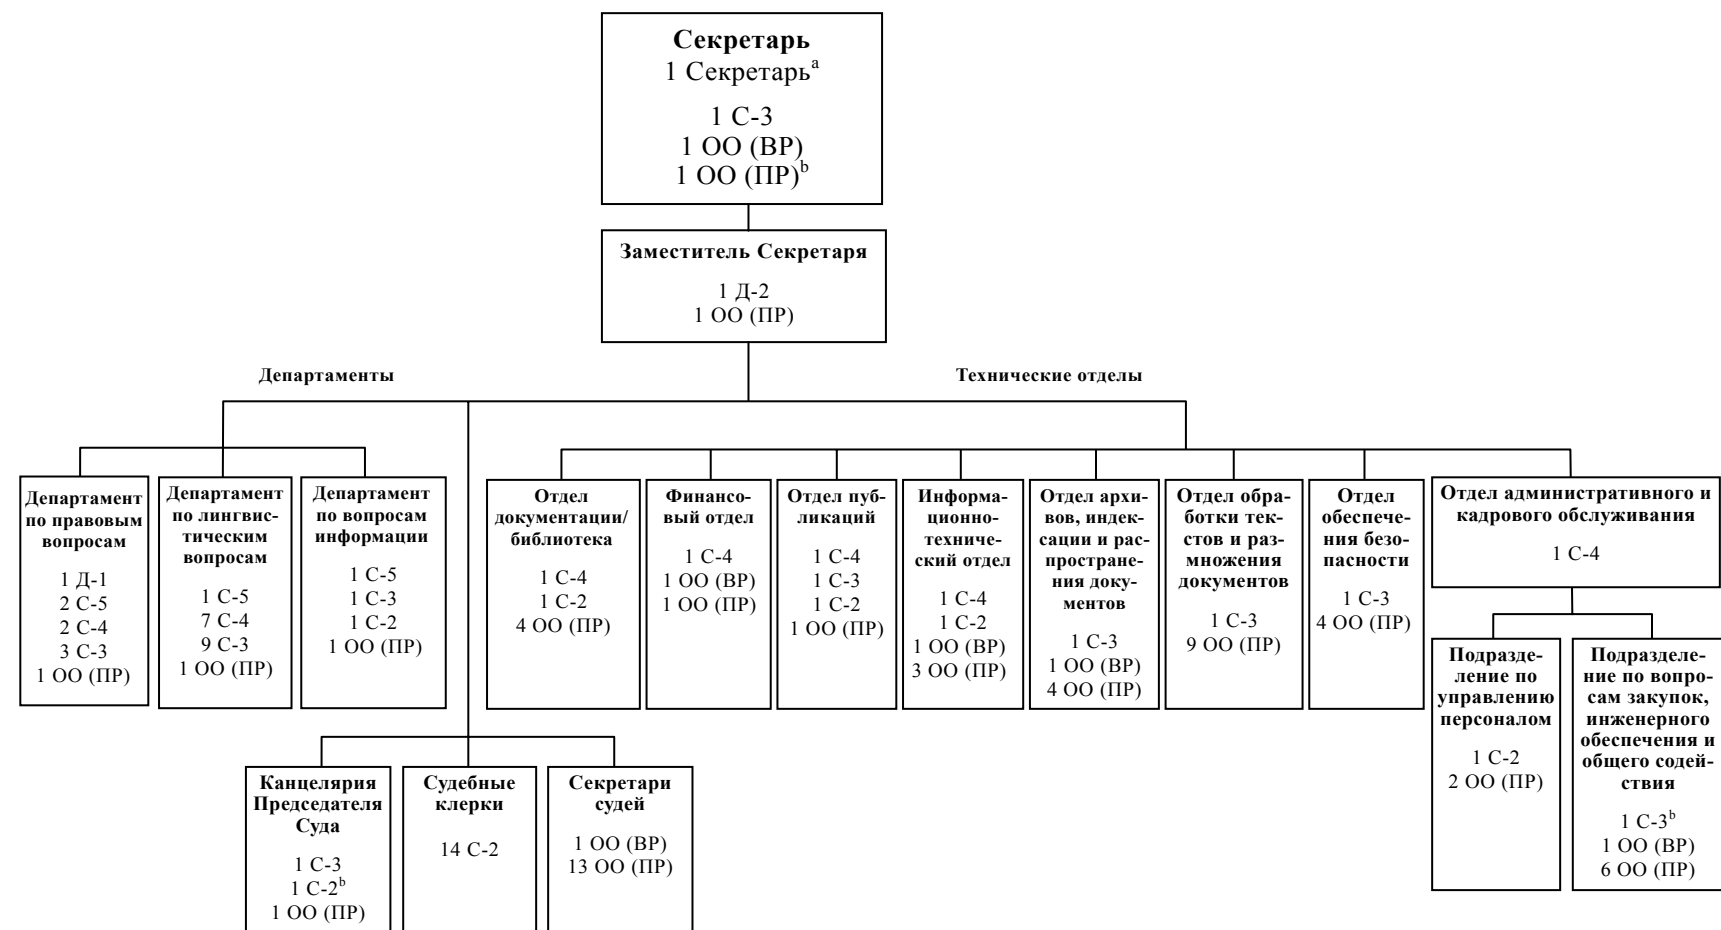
**Секретарь**
1 Секретарь$^{a}$

1 С-3
1 ОО (ВР)
1 ОО (ПР)$^{b}$

**Заместитель Секретаря**

1 Д-2
1 ОО (ПР)

**Департаменты**

**Технические отделы**

**Департамент по правовым вопросам**

1 Д-1
2 С-5
2 С-4
3 С-3
1 ОО (ПР)

**Департамент по лингвистическим вопросам**

1 С-5
7 С-4
9 С-3
1 ОО (ПР)

**Департамент по вопросам информации**

1 С-5
1 С-3
1 С-2
1 ОО (ПР)

**Канцелярия Председателя Суда**

1 С-3
1 С-2$^{b}$
1 ОО (ПР)

**Судебные клерки**

14 С-2

**Секретари судей**

1 ОО (ВР)
13 ОО (ПР)

**Отдел документации/ библиотека**

1 С-4
1 С-2
4 ОО (ПР)

**Финансовый отдел**

1 С-4
1 ОО (ВР)
1 ОО (ПР)

**Отдел публикаций**

1 С-4
1 С-3
1 С-2
1 ОО (ПР)

**Информационно-технический отдел**

1 С-4
1 С-2
1 ОО (ВР)
3 ОО (ПР)

**Отдел архивов, индексации и распространения документов**

1 С-3
1 ОО (ВР)
4 ОО (ПР)

**Отдел обработки текстов и размножения документов**

1 С-3
9 ОО (ПР)

**Отдел обеспечения безопасности**

1 С-3
4 ОО (ПР)

**Отдел административного и кадрового обслуживания**

1 С-4

**Подразделение по управлению персоналом**

1 С-2
2 ОО (ПР)

**Подразделение по вопросам закупок, инженерного обеспечения и общего содействия**

1 С-3$^{b}$
1 ОО (ВР)
6 ОО (ПР)